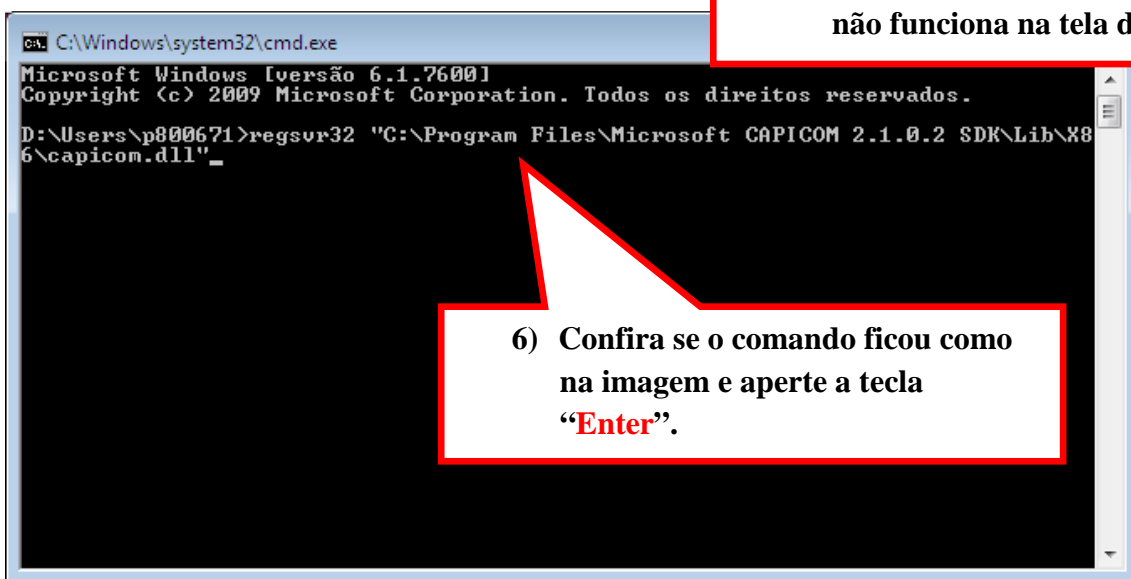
C:\Windows\system32\cmd.exe

não funciona na tela d

Microsoft Windows [versão 6.1.7600]
Copyright (c) 2009 Microsoft Corporation. Todos os direitos reservados.

D:\Users\p800671>regsvr32 "C:\Program Files\Microsoft CAPICOM 2.1.0.2 SDK\Lib\X86\capicom.dll"_

6) Confira se o comando ficou como na imagem e aperte a tecla "Enter".